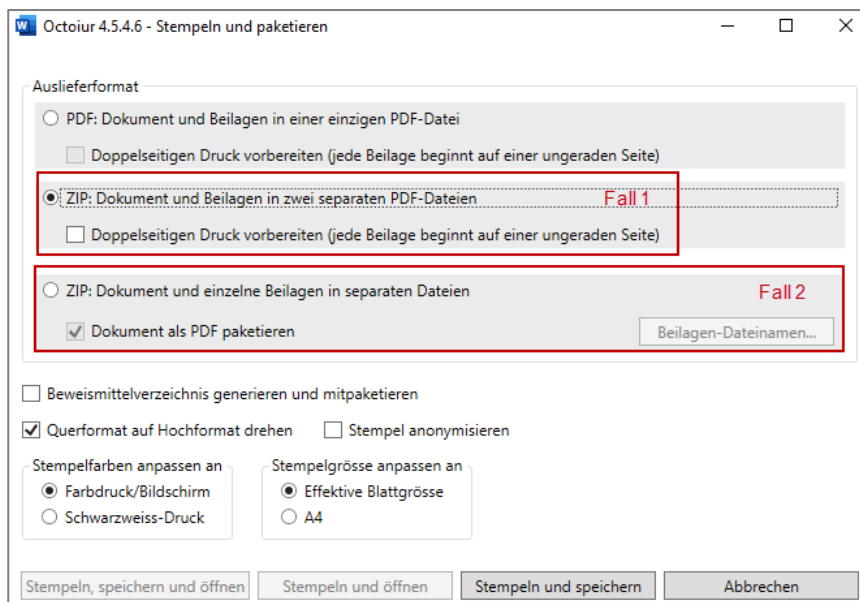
Octoiur 4.5.4.6 - Stempeln und paketieren

Auslieferformat

PDF: Dokument und Beilagen in einer einzigen PDF-Datei

Doppelseitigen Druck vorbereiten (jede Beilage beginnt auf einer ungeraden Seite)

ZIP: Dokument und Beilagen in zwei separaten PDF-Dateien

Fall 1

Doppelseitigen Druck vorbereiten (jede Beilage beginnt auf einer ungeraden Seite)

ZIP: Dokument und einzelne Beilagen in separaten Dateien

Fall 2

Dokument als PDF paketieren

Beilagen-Dateinamen...

Beweismittelverzeichnis generieren und mitpaketieren

Querformat auf Hochformat drehen

Stempel anonymisieren

Stempelfarben anpassen an

Farbdruck/Bildschirm

Schwarzweiss-Druck

Stempelgrösse anpassen an

Effektive Blattgrösse

A4

Stempeln, speichern und öffnen

Stempeln und öffnen

Stempeln und speichern

Abbrechen